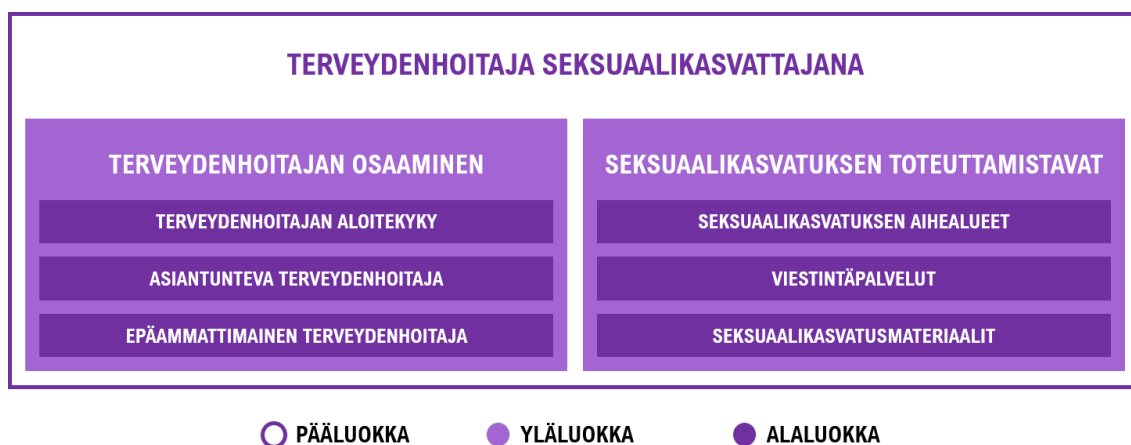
TERVEYDENHOITAJA SEKSUAALIKASVATTAJANA

TERVEYDENHOITAJAN OSAAMINEN

TERVEYDENHOITAJAN ALOITEKYKY

ASIANTUNTEVA TERVEYDENHOITAJA

EPÄAMMATTIMAINEN TERVEYDENHOITAJA

SEKSUAALIKASVATUKSEN TOTEUTTAMISTAVAT

SEKSUAALIKASVATUKSEN AIHEALUEET

VIESTINTÄPALVELUT

SEKSUAALIKASVATUSMATERIAALIT

PÄÄLUOKKA YLÄLUOKKA ALALUOKKA